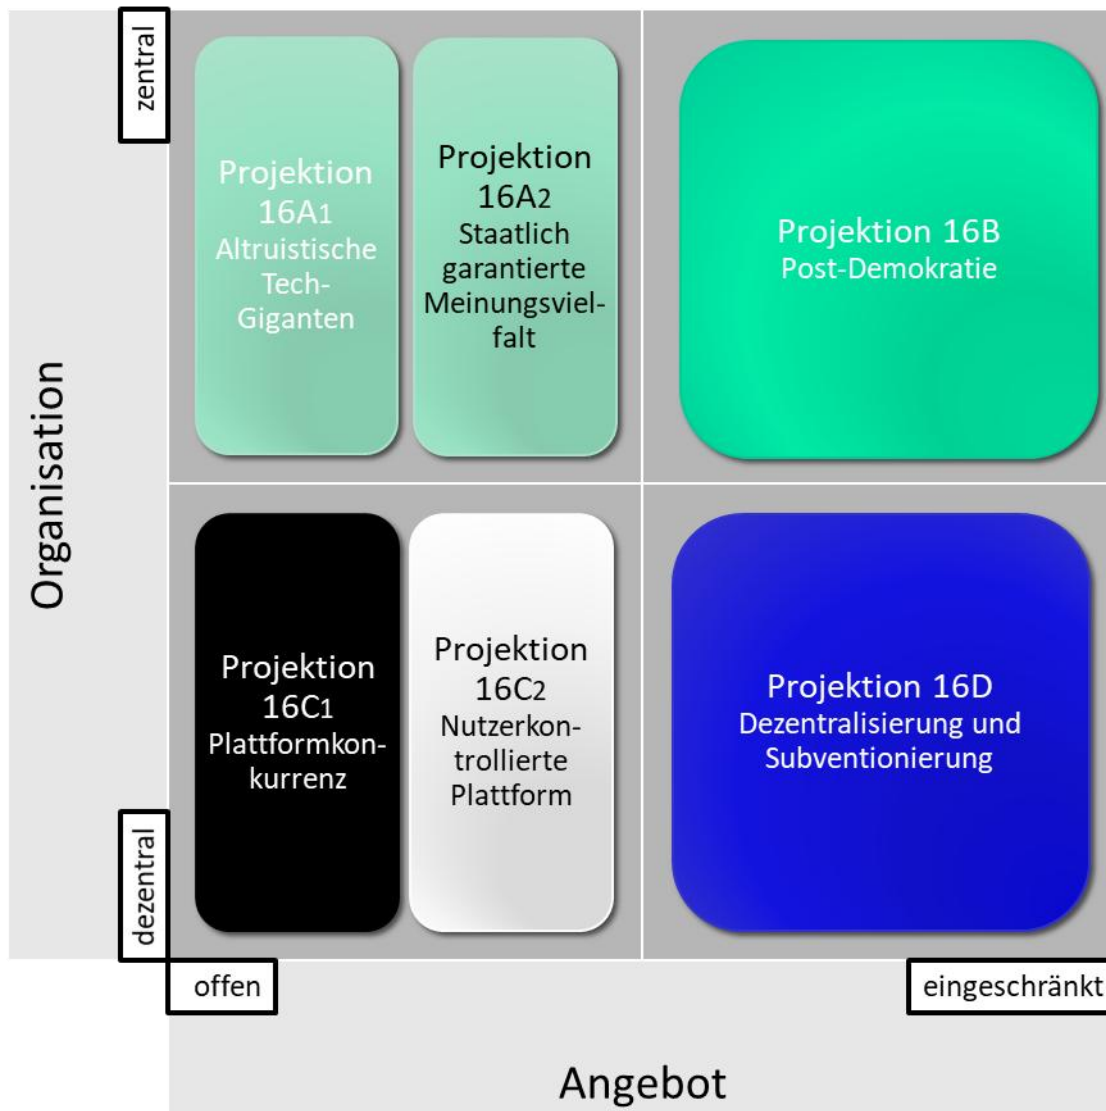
zentral

Projektion 16A1 Altruistische Tech-Giganten

Projektion 16A2 Staatlich garantierte Meinungsvielfalt

Projektion 16B Post-Demokratie

Organisation

Projektion 16C1 Plattformkonkurrenz

Projektion 16C2 Nutzerkontrollierte Plattform

Projektion 16D Dezentralisierung und Subventionierung

dezentral

offen

eingeschränkt

Angebot